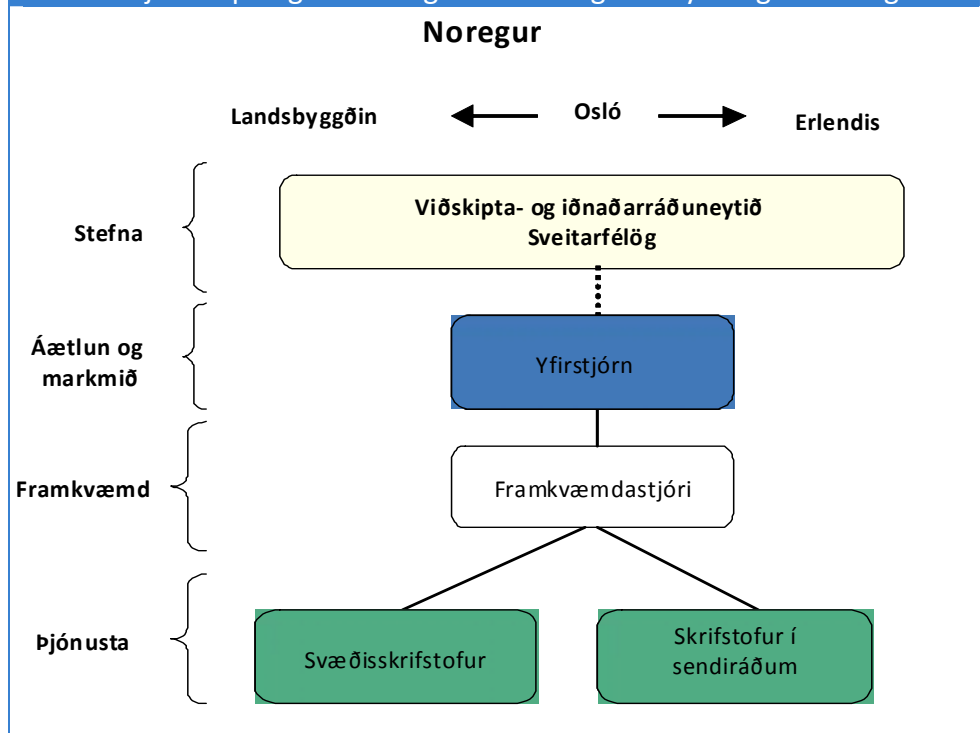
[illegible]

Noregur

Landsbyggðin Osló Erlendis

Stefna

Viðskipta- og iðnaðarráðuneytið
Sveitarfélög

Áætlun og markmið

Yfirstjórn

Framkvæmd

Framkvæmdastjóri

Þjónusta

Svæðisskrifstofur

Skrifstofur í sendiráðum